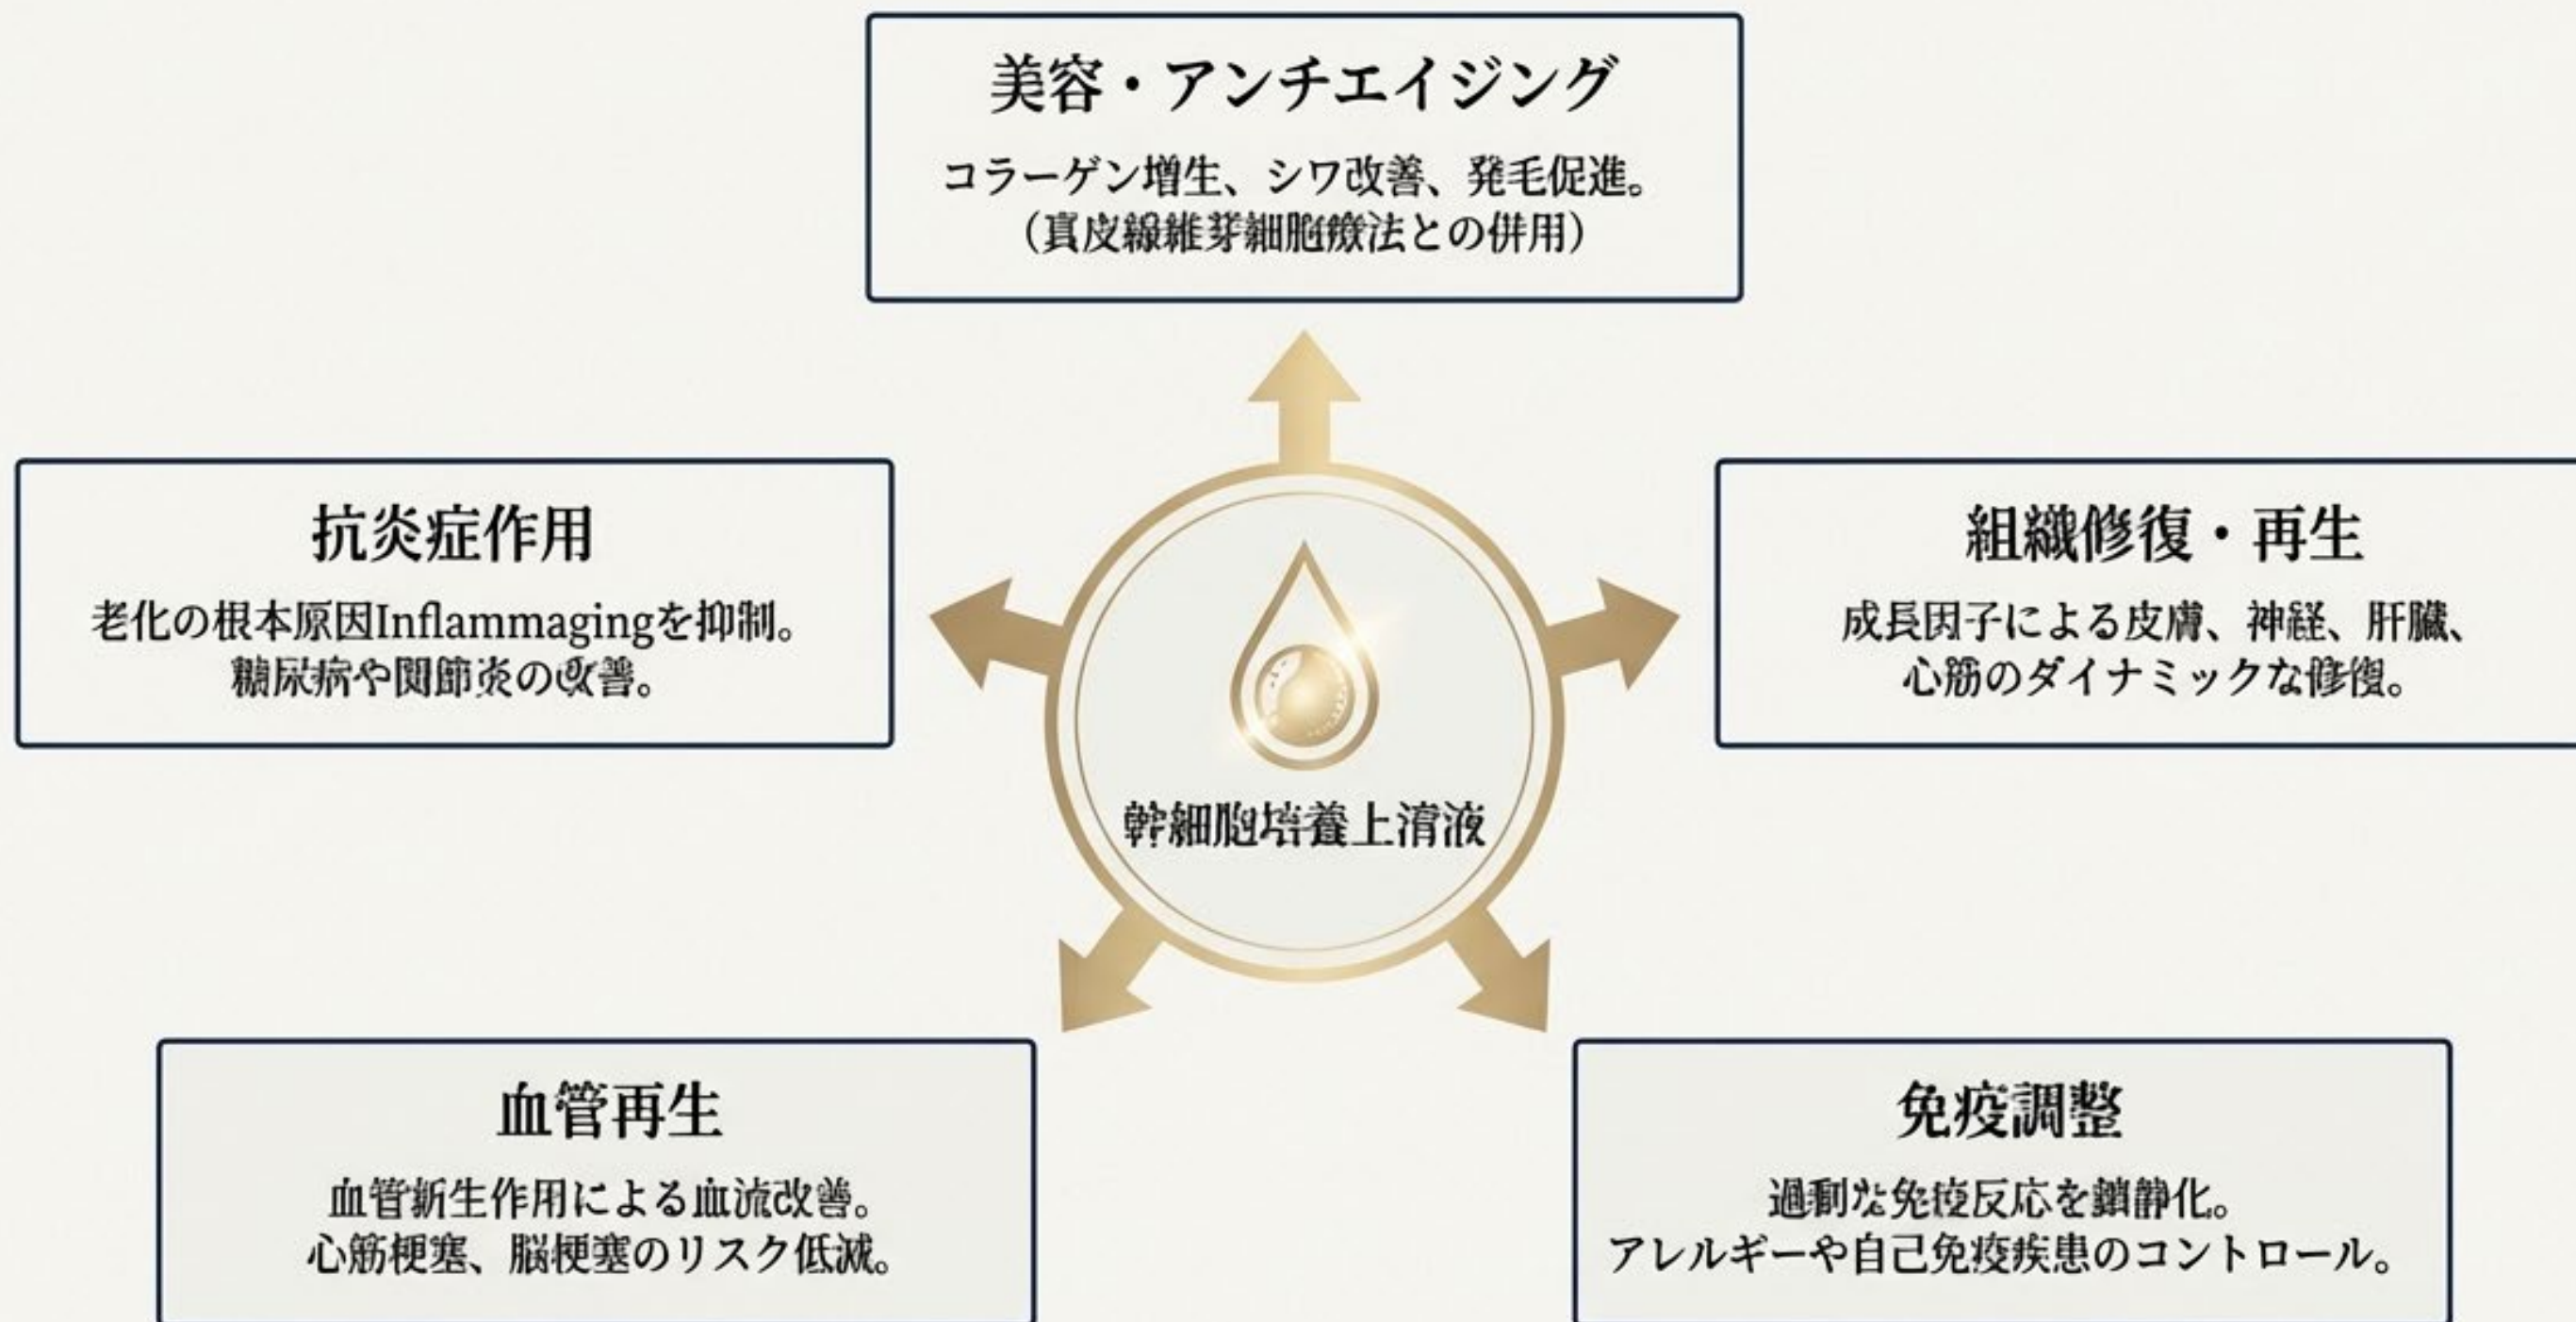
美容・アンチエイジング

コラーゲン増生、シワ改善、発毛促進。
（真皮線維芽細胞療法との併用）

抗炎症作用

老化の根本原因Inflammagingを抑制。
糖尿病や関節炎の改善。

組織修復・再生

成長因子による皮膚、神経、肝臓、
心筋のダイナミックな修復。

幹細胞培養上清液

血管再生

血管新生作用による血流改善。
心筋梗塞、脳梗塞のリスク低減。

免疫調整

過剰な免疫反応を鎮静化。
アレルギーや自己免疫疾患のコントロール。